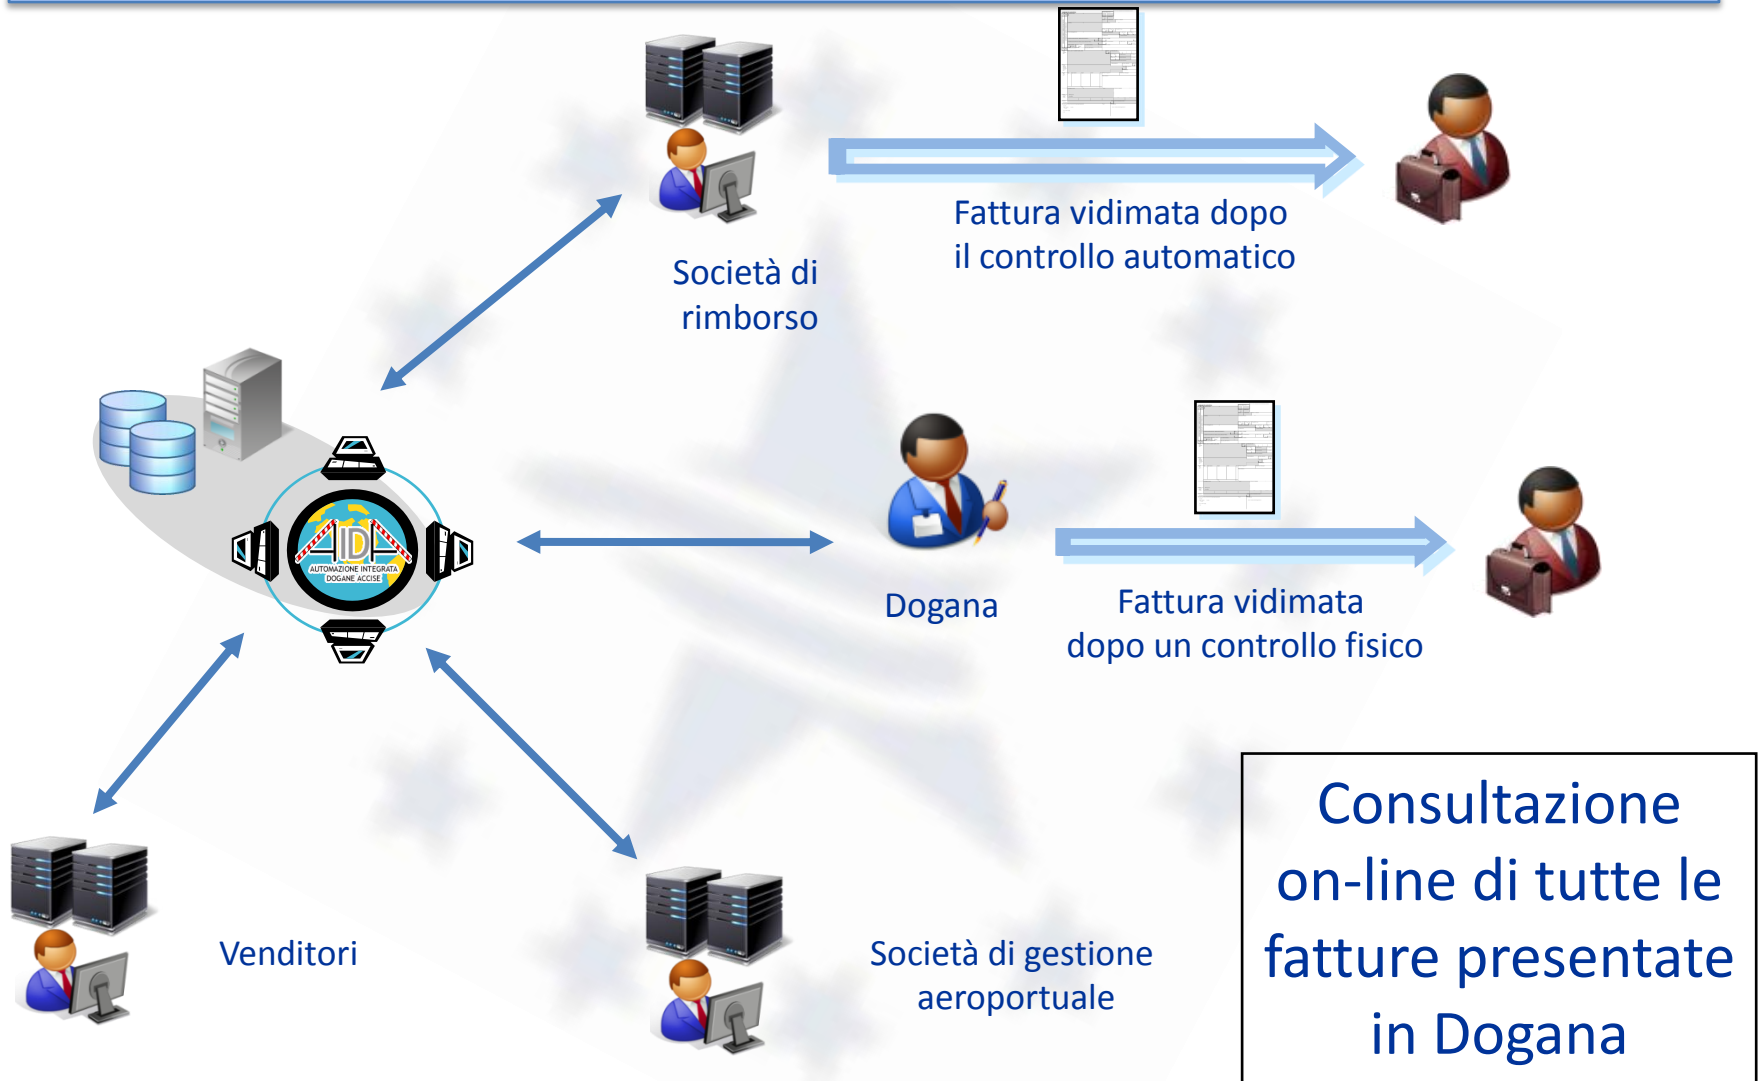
Fattura vidimata dopo il controllo automatico

Società di rimborso

AIDA
AUTOMAZIONE INTEGRATA DOGANE ACCISE

Dogana

Fattura vidimata dopo un controllo fisico

Venditori

Società di gestione aeroportuale

Consultazione on-line di tutte le fatture presentate in Dogana